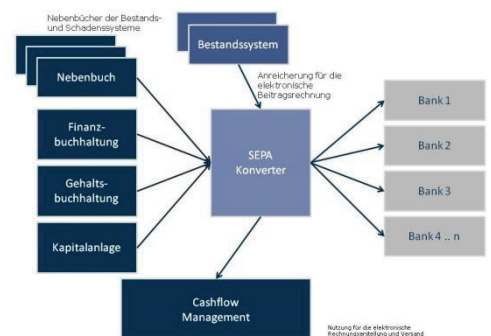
Nebenbücher der Bestands- und Schadenssysteme

Nebenbuch

Bestandssystem

Anreicherung für die elektronische Beitragsrechnung

Finanzbuchhaltung

Gehaltsbuchhaltung

Kapitalanlage

SEPA Konverter

Bank 1

Bank 2

Bank 3

Bank 4 .. n

Cashflow Management

Nutzung für die elektronische Rechnungserstellung und Versand